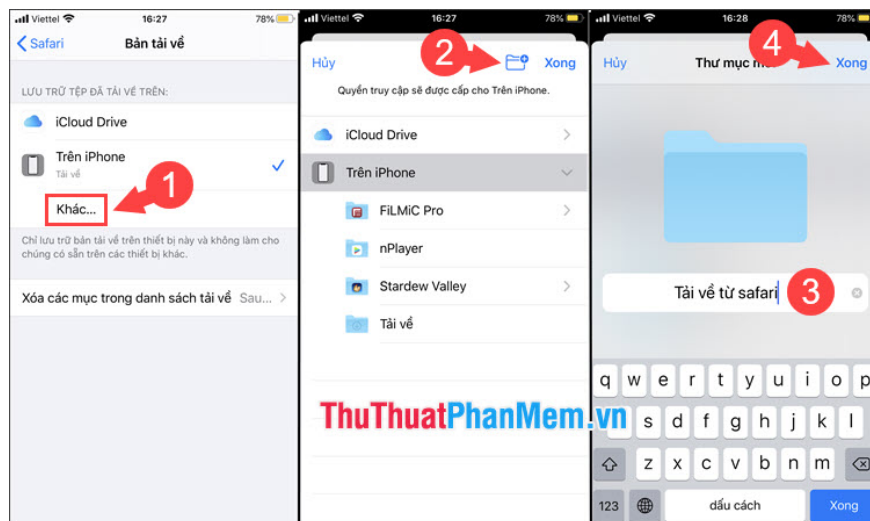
Viettel 16:27 78%

Safari Bản tải về

LƯU TRỮ TỆP ĐÃ TẢI VỀ TRÊN:

iCloud Drive

Trên iPhone
Tải về

Khác...

1

Chỉ lưu trữ bản tải về trên thiết bị này và không làm cho chúng có sẵn trên các thiết bị khác.

Xóa các mục trong danh sách tải về Sau...

Viettel 16:27 78%

Hủy 2 Xong

Quyền truy cập sẽ được cấp cho Trên iPhone.

iCloud Drive

Trên iPhone

FiLMiC Pro

nPlayer

Stardew Valley

Tải về

Viettel 16:28 78%

Hủy Thư mục m 4 Xong

Tải về từ safari 3

q w e r t y u i o p
a s d f g h j k l
z x c v b n m
123 dấu cách Xong

ThuThuatPhanMem.vn